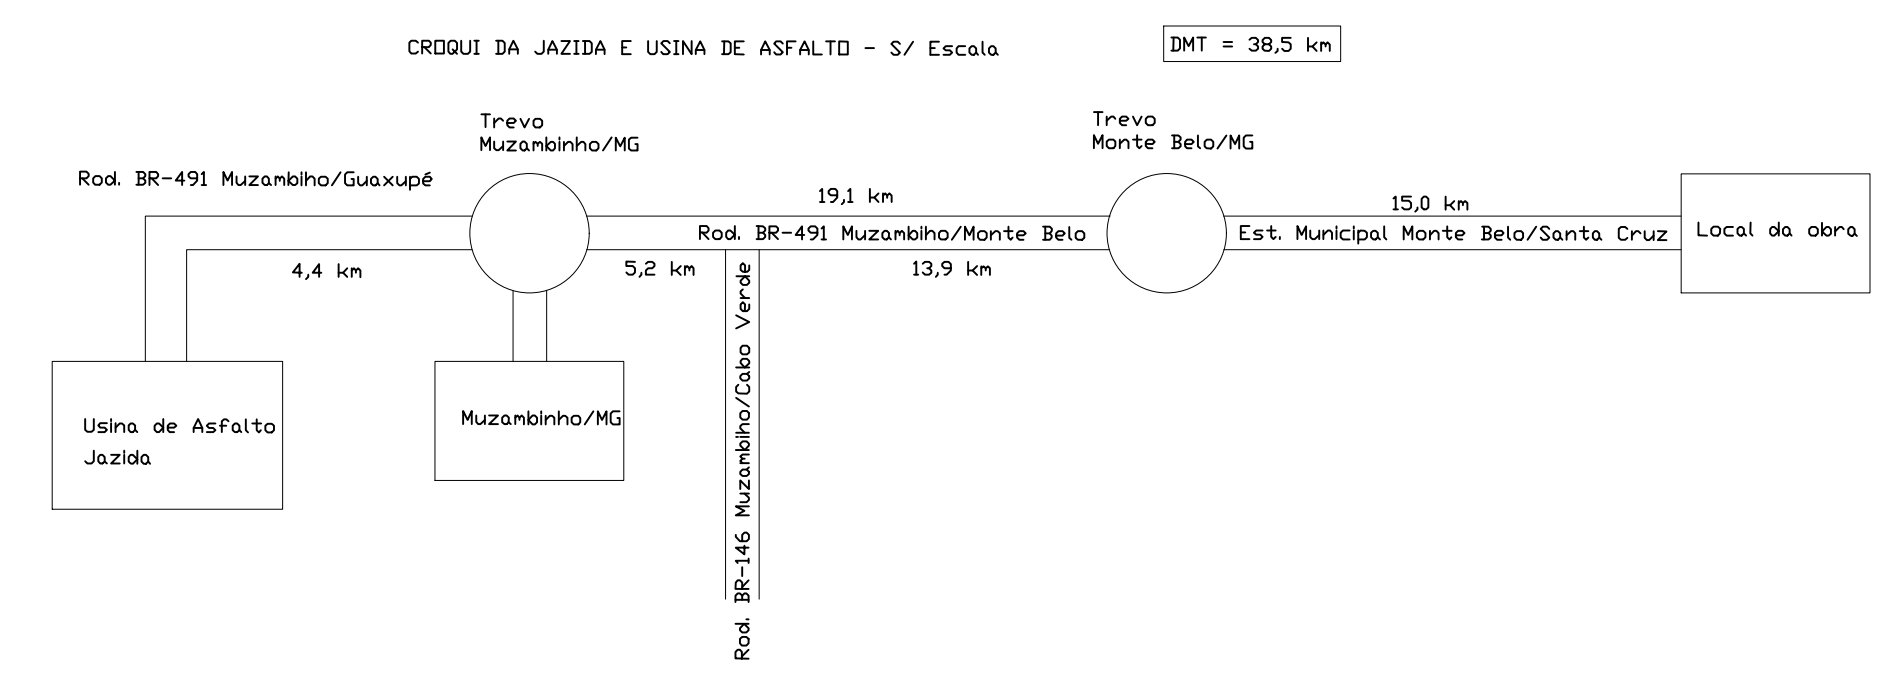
CROQUI DA JAZIDA E USINA DE ASFALTO - S/ Escala

DMT = 38,5 km

Trevo
Muzambinho/MG

Trevo
Monte Belo/MG

Rod. BR-491 Muzambiho/Guaxupé

19,1 km

15,0 km

Rod. BR-491 Muzambiho/Monte Belo

Est. Municipal Monte Belo/Santa Cruz

Local da obra

4,4 km

5,2 km

13,9 km

Rod. BR-146 Muzambiho/Cabo Verde

Usina de Asfalto
Jazida

Muzambinho/MG